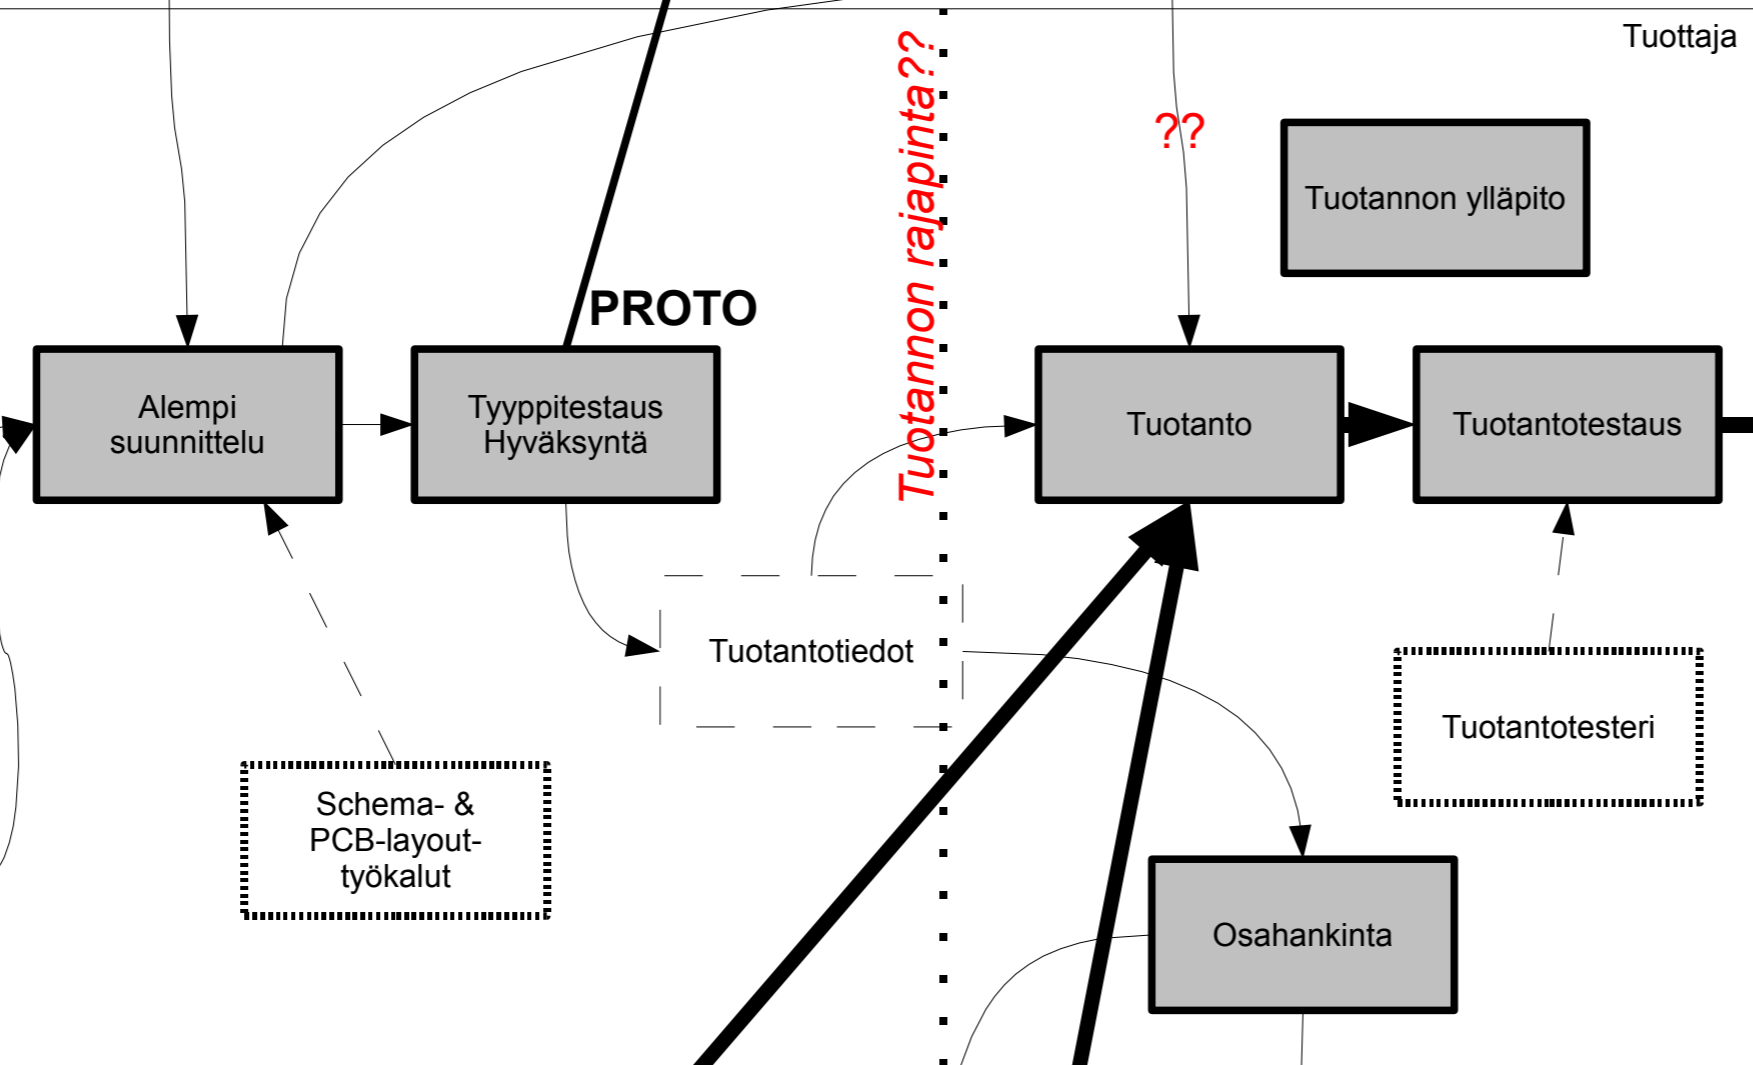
Tuottaja

Tuotannon rajapinta??

??

Tuotannon ylläpito

PROTO

Alempi suunnittelu

Tyyppitestaus Hyväksyntä

Tuotanto

Tuotantotestaus

Tuotantotiedot

Tuotantotesteri

Schema- & PCB-layout-työkalut

Osahankinta